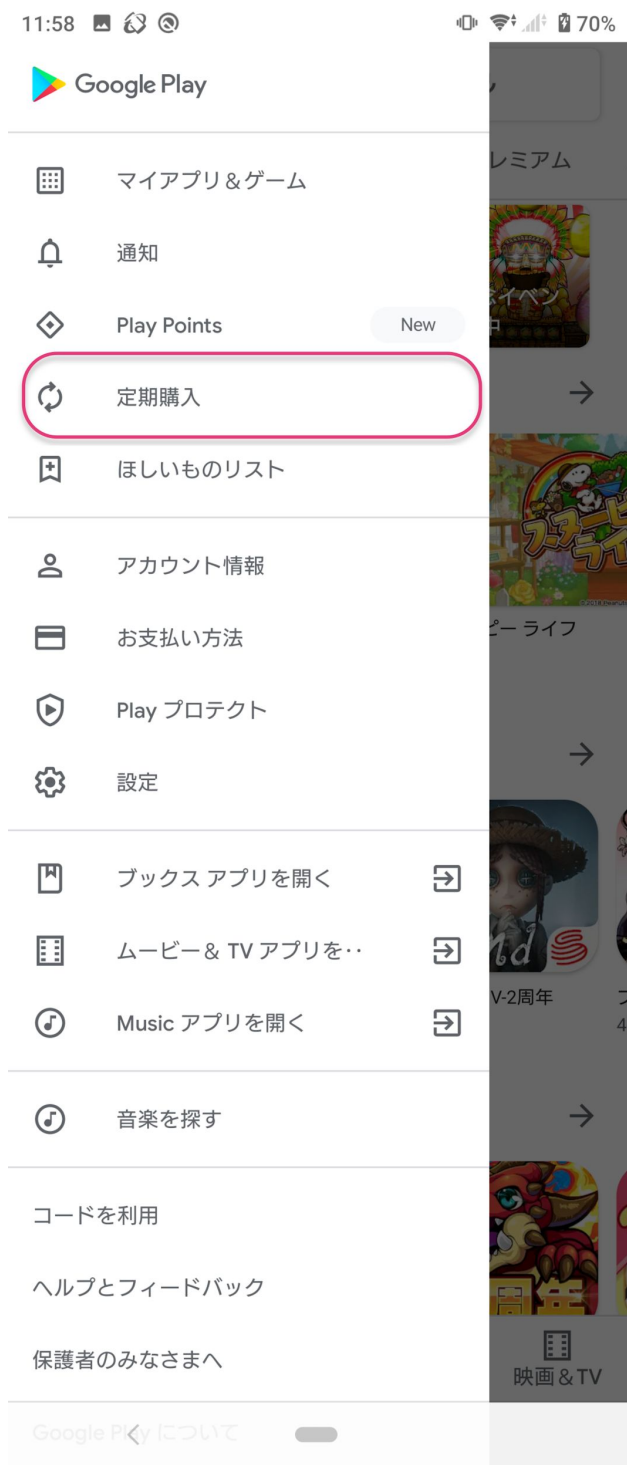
11:58 70%

Google Play

マイアプリ＆ゲーム

通知

Play Points New

定期購入

ほしいものリスト

アカウント情報

お支払い方法

Play プロテクト

設定

ブックス アプリを開く

ムービー＆ TV アプリを‥

Music アプリを開く

音楽を探す

コードを利用

ヘルプとフィードバック

保護者のみなさまへ

Google Play について

レミアム

ピー ライフ

V-2周年

映画＆TV